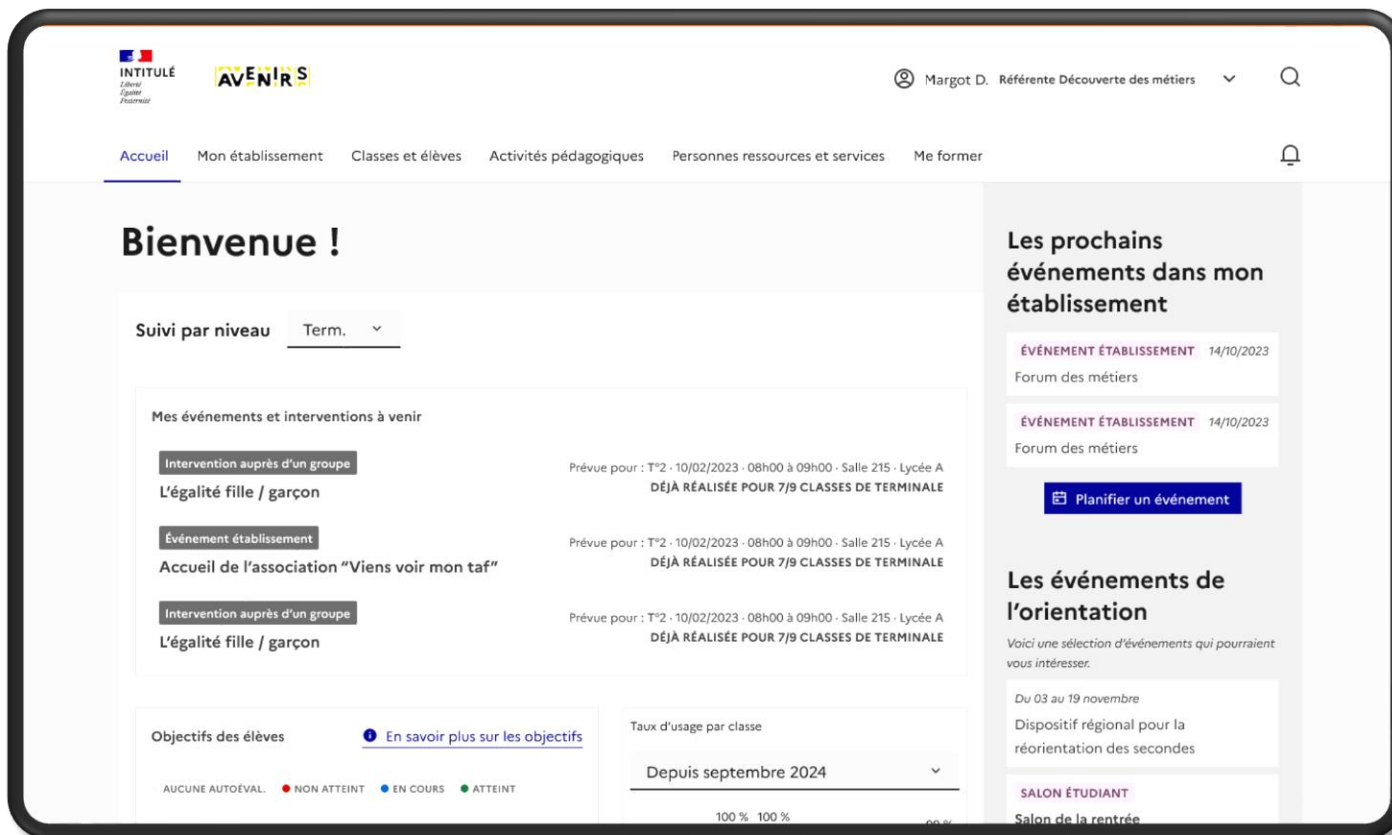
INTITULÉ
Liberté
Égalité
Fraternité

AVENIRS

Margot D. Référente Découverte des métiers

Accueil Mon établissement Classes et élèves Activités pédagogiques Personnes ressources et services Me former

Bienvenue !

Suivi par niveau Term.

Mes événements et interventions à venir

Intervention auprès d'un groupe
L'égalité fille / garçon
Prévue pour : T°2 · 10/02/2023 · 08h00 à 09h00 · Salle 215 · Lycée A
DÉJÀ RÉALISÉE POUR 7/9 CLASSES DE TERMINALE

Événement établissement
Accueil de l'association "Viens voir mon taf"
Prévue pour : T°2 · 10/02/2023 · 08h00 à 09h00 · Salle 215 · Lycée A
DÉJÀ RÉALISÉE POUR 7/9 CLASSES DE TERMINALE

Intervention auprès d'un groupe
L'égalité fille / garçon
Prévue pour : T°2 · 10/02/2023 · 08h00 à 09h00 · Salle 215 · Lycée A
DÉJÀ RÉALISÉE POUR 7/9 CLASSES DE TERMINALE

Objectifs des élèves
En savoir plus sur les objectifs
AUCUNE AUTOÉVAL. NON ATTEINT EN COURS ATTEINT

Taux d'usage par classe
Depuis septembre 2024
100 % 100 % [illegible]

Les prochains événements dans mon établissement

ÉVÉNEMENT ÉTABLISSEMENT 14/10/2023
Forum des métiers

ÉVÉNEMENT ÉTABLISSEMENT 14/10/2023
Forum des métiers

Planifier un événement

Les événements de l'orientation
Voici une sélection d'événements qui pourraient vous intéresser.

Du 03 au 19 novembre
Dispositif régional pour la réorientation des secondes

SALON ÉTUDIANT
Salon de la rentrée